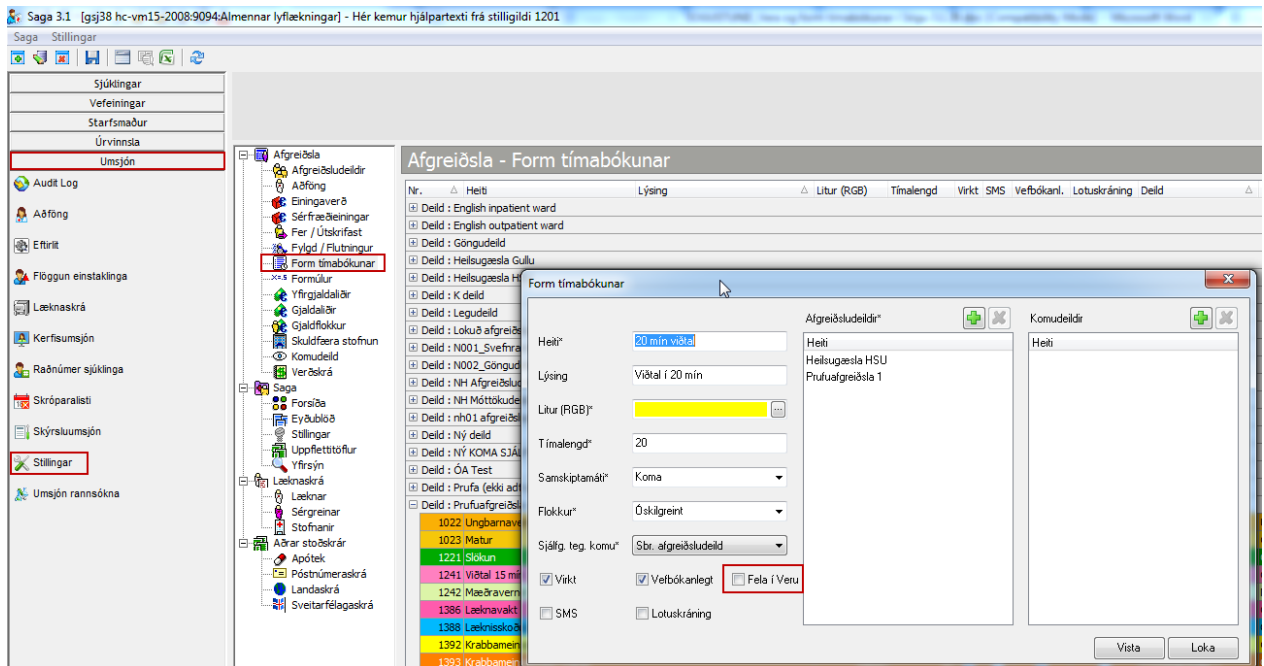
Saga 3.1 [gsj38 hc-vm15-2008:9094:Almennar lyflækningar] - Hér kemur hjálpartexti frá stilligildi 1201

Saga Stillingar

Sjúklingar
Vefeiningar
Starfsmaður
Úrvinnsla
Umsjón
Audit Log
Aðföng
Eftirlit
Flöggun einstaklinga
Læknaskrá
Kerfisumsjón
Raðnúmer sjúklinga
Skróparalisti
Skýrsluumsjón
Stillingar
Umsjón rannsókna

Afgreiðsla
Afgreiðsludeildir
Aðföng
Einingaverð
Sérfræðieiningar
Fer / Útskrifast
Fylgd / Flutningur
Form tímabókunar
Formúlur
Yfirgjaldaliðir
Gjaldaliðir
Gjaldflokkur
Skuldfæra stofnun
Komudeild
Verðskrá
Saga
Forsíða
Eyðublöð
Stillingar
Uppflettitöflur
Yfirsýn
Læknaskrá
Læknar
Sérgreinar
Stofnanir
Aðrar stoðskrár
Apótek
Póstnúmeraskrá
Landaskrá
Sveitarfélagaskrá

Afgreiðsla - Form tímabókunar

| Nr. | Heiti | Lýsing | Litur (RGB) | Tímalengd | Virkt | SMS | Vefbókanl. | Lotuskráning | Deild |
|---|---|---|---|---|---|---|---|---|---|

Deild : English inpatient ward
Deild : English outpatient ward
Deild : Göngudeild
Deild : Heilsugæsla Gullu
Deild : Heilsugæsla H
Deild : K deild
Deild : Legudeild
Deild : Lokuð afgreið
Deild : N001_Svefnra
Deild : N002_Göngud
Deild : NH Afgreiðslud
Deild : NH Móttökude
Deild : nh01 afgreiðsl
Deild : Ný deild
Deild : NÝ KOMA SJÁ
Deild : ÓA Test
Deild : Prufa (ekki ad
Deild : Prufuafgreiðsl
1022 Ungbarnave
1023 Matur
1221 Slökun
1241 Viðtal 15 mí
1242 Mæðravern
1386 Læknavakt
1388 Læknisskoð
1392 Krabbamein
1393 Krabbamein

Form tímabókunar
Heiti* 20 mín viðtal
Lýsing Viðtal í 20 mín
Litur (RGB)*
Tímalengd* 20
Samskiptamáti* Koma
Flokkur* Óskilgreint
Sjálfg. teg. komu* Sbr. afgreiðsludeild
Virkt
Vefbókanlegt
Fela í Veru
SMS
Lotuskráning
Afgreiðsludeildir*
Heiti
Heilsugæsla HSU
Prufuafgreiðsla 1
Komudeildir
Heiti
Vista
Loka